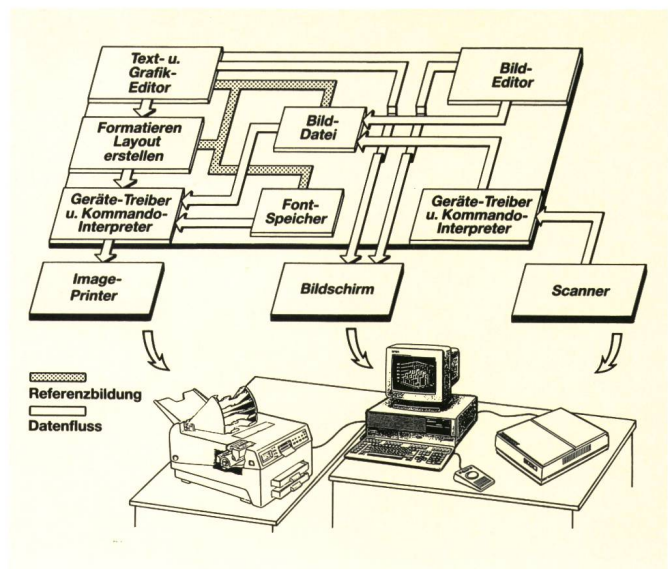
Text- u. Grafik-Editor

Formatieren Layout erstellen

Geräte-Treiber u. Kommando-Interpreter

Bild-Datei

Font-Speicher

Bild-Editor

Geräte-Treiber u. Kommando-Interpreter

Image-Printer

Bildschirm

Scanner

Referenzbildung

Datenfluss